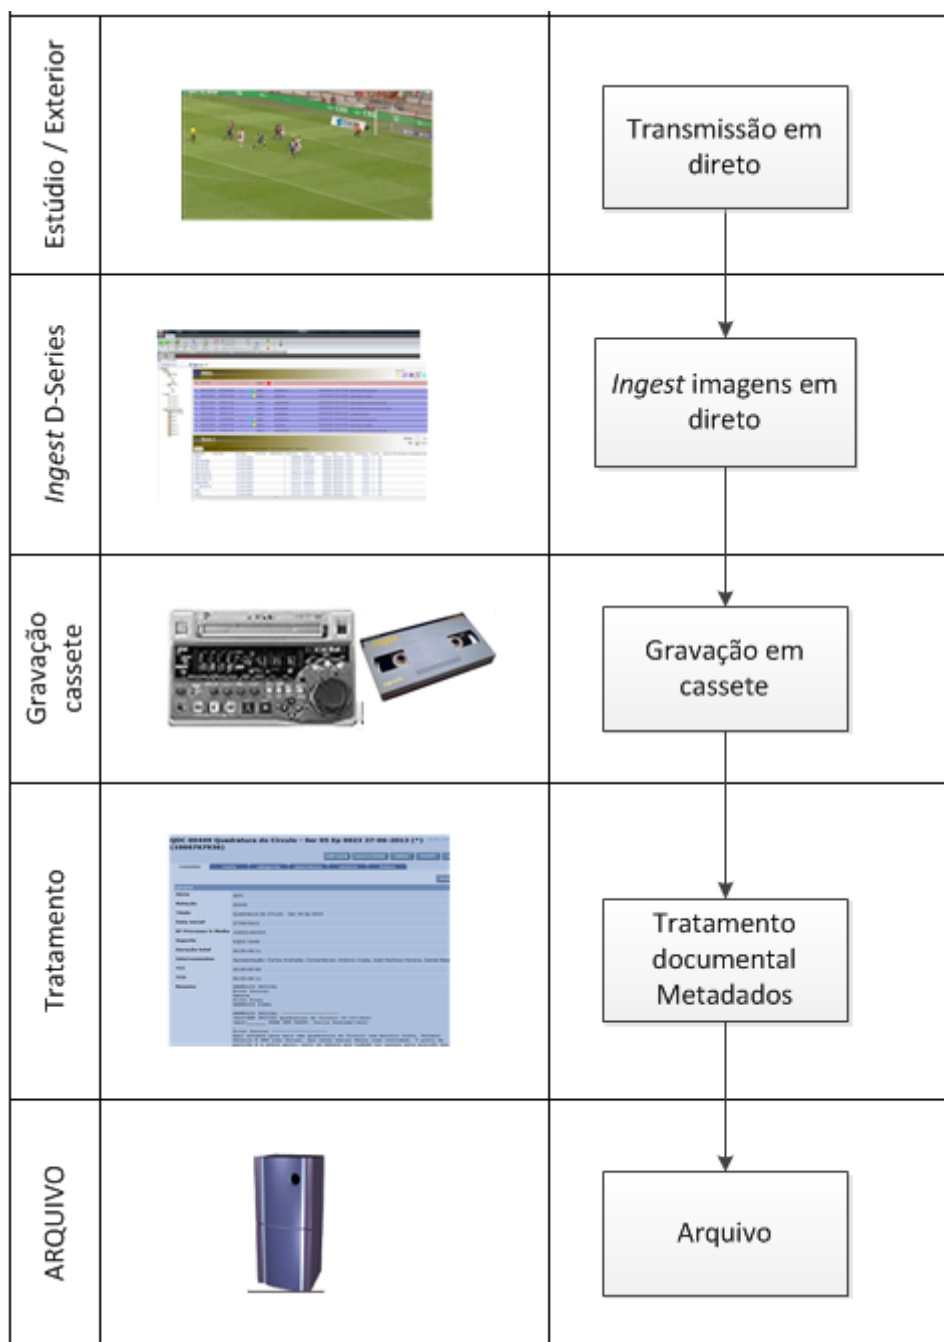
| | | |
|---|---|---|
| Estúdio / Exterior | | Transmissão em direto |
| *Ingest* D-Series | | *Ingest* imagens em direto |
| Gravação cassete | | Gravação em cassete |
| Tratamento | QOC 80400 Quadratura do Círculo - Ser 05 Ep 0023 27-06-2013 | Tratamento documental Metadados |
| ARQUIVO | | Arquivo |